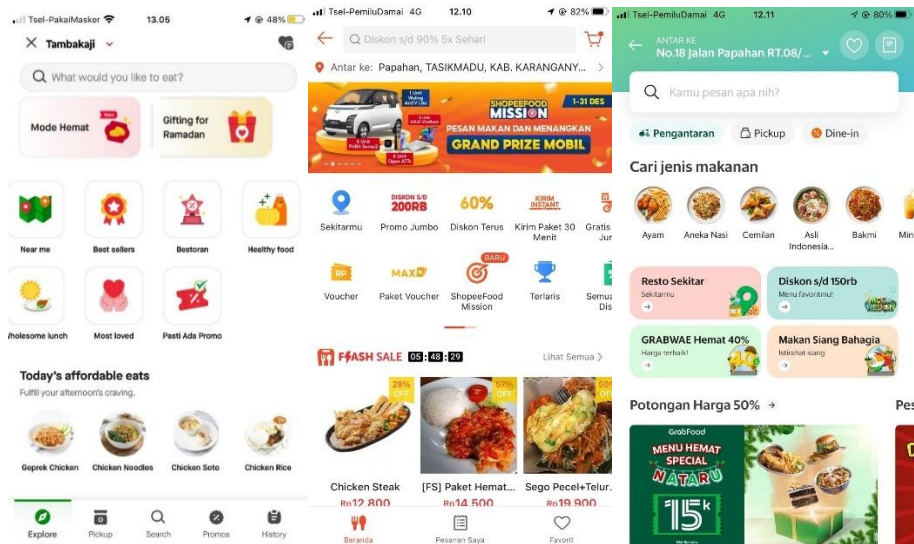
Tsel-PakaiMasker 13.05 48%

Tambakaji

What would you like to eat?

Mode Hemat

Gifting for Ramadan

Near me

Best sellers

Bestoran

Healthy food

Wholesome lunch

Most loved

Pasti Ada Promo

Today's affordable eats

Fulfil your afternoon's craving.

Geprek Chicken

Chicken Noodles

Chicken Soto

Chicken Rice

Explore

Pickup

Search

Promos

History

Tsel-PemiluDamai 4G 12.10 82%

Diskon s/d 90% 5x Sehari

Antar ke: Papahan, TASIKMADU, KAB. KARANGANY...

1-31 DES

SHOPEEFOOD MISSION

PESAN MAKAN DAN MENANGKAN

GRAND PRIZE MOBIL

Sekitarmu

DISKON S/D 200RB

Promo Jumbo

60%

Diskon Terus

KIRIM INSTANT

Kirim Paket 30 Menit

Gratis Jur

RP

Voucher

MAX

Paket Voucher

BARU

ShopeeFood Mission

Terlaris

Semua Dis

FLASH SALE 05 : 48 : 29

Lihat Semua

28% OFF

57% OFF

50% OFF

Chicken Steak

Rp12.800

[FS] Paket Hemat...

Rp14.500

Sego Pecel+Telur.

Rp19.900

Beranda

Pesanan Saya

Favorit

Tsel-PemiluDamai 4G 12.11 80%

ANTAR KE

No.18 Jalan Papahan RT.08/...

Kamu pesan apa nih?

Pengantaran

Pickup

Dine-in

Cari jenis makanan

Ayam

Aneka Nasi

Cemilan

Asli Indonesia...

Bakmi

Min

Resto Sekitar

Sekitarmu

Diskon s/d 150rb

Menu favoritmu!

GRABWAE Hemat 40%

Harga terbaik!

Makan Siang Bahagia

Istirahat siang

Potongan Harga 50%

Pes

GrabFood

MENU HEMAT SPECIAL NATARU

15k